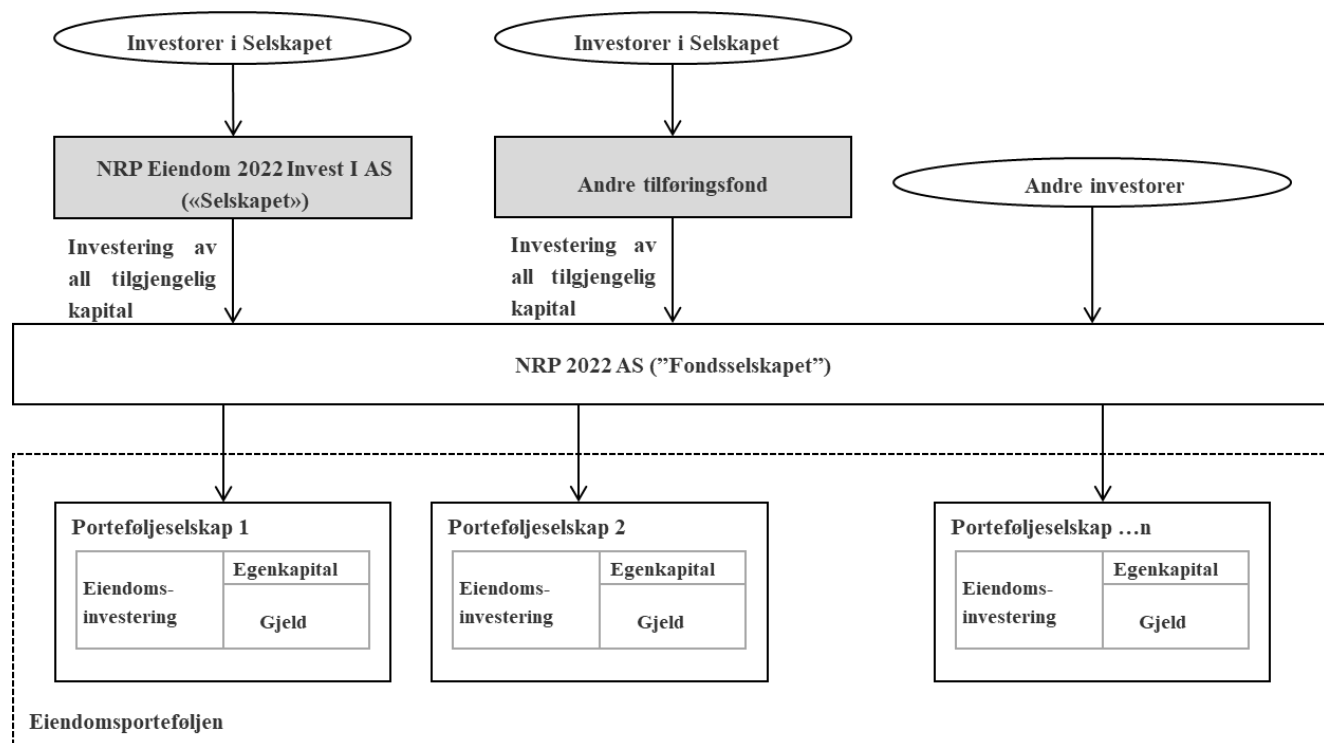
Investorer i Selskapet

Investorer i Selskapet

NRP Eiendom 2022 Invest I AS («Selskapet»)

Andre tilføringsfond

Andre investorer

Investering av all tilgjengelig kapital

Investering av all tilgjengelig kapital

NRP 2022 AS (”Fondsselskapet”)

Porteføljeselskap 1

| Eiendoms-investering | Egenkapital |
|---|---|
| | Gjeld |

Porteføljeselskap 2

| Eiendoms-investering | Egenkapital |
|---|---|
| | Gjeld |

Porteføljeselskap …n

| Eiendoms-investering | Egenkapital |
|---|---|
| | Gjeld |

Eiendomsporteføljen